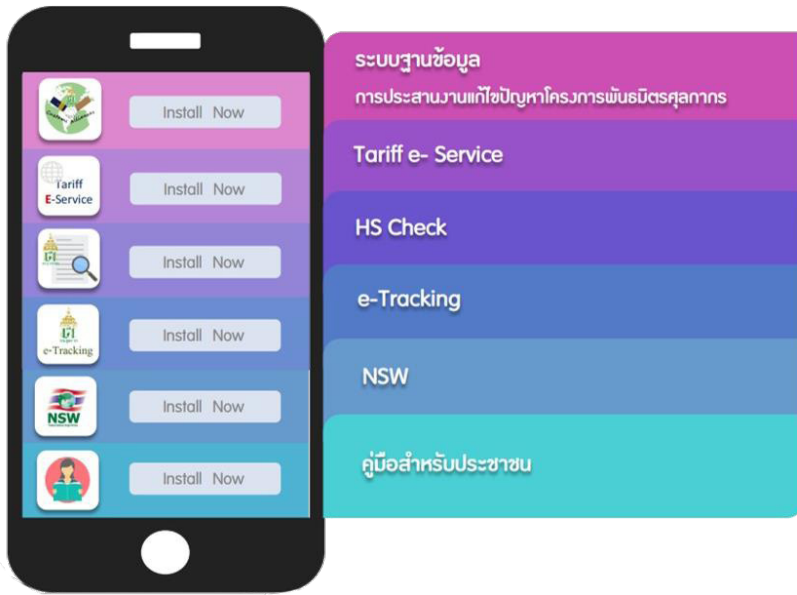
Install Now

Tariff E-Service

Install Now

Install Now

e-Tracking

Install Now

NSW

Install Now

Install Now

ระบบฐานข้อมูล
การประสานงานแก้ไขปัญหาโครงการพันธมิตรศุลกากร

Tariff e- Service

HS Check

e-Tracking

NSW

คู่มือสำหรับประชาชน